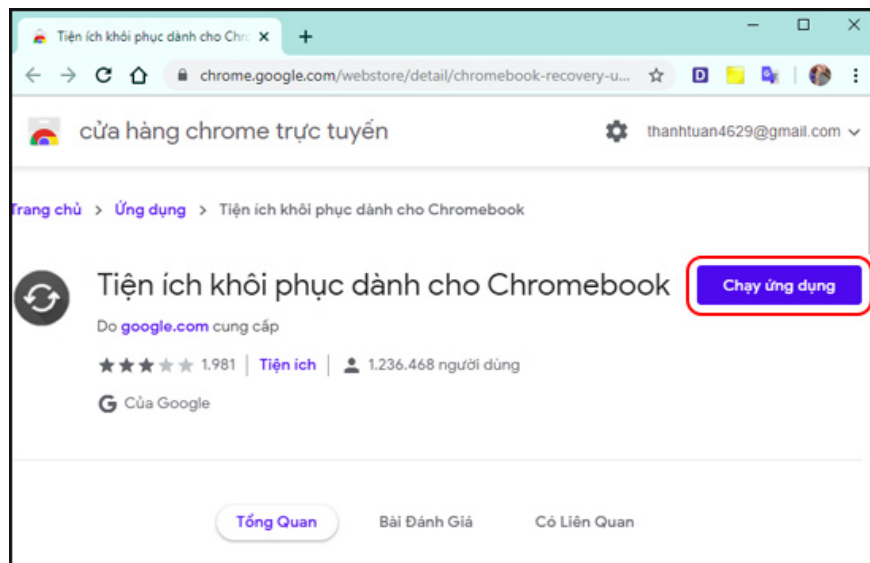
Tiện ích khôi phục dành cho Chrc ×
+
chrome.google.com/webstore/detail/chromebook-recovery-u...
D
cửa hàng chrome trực tuyến
thanhtuan4629@gmail.com
Trang chủ > Ứng dụng > Tiện ích khôi phục dành cho Chromebook
Tiện ích khôi phục dành cho Chromebook
Chạy ứng dụng
Do google.com cung cấp
1.981 | Tiện ích | 1.236.468 người dùng
G Của Google
Tổng Quan
Bài Đánh Giá
Có Liên Quan